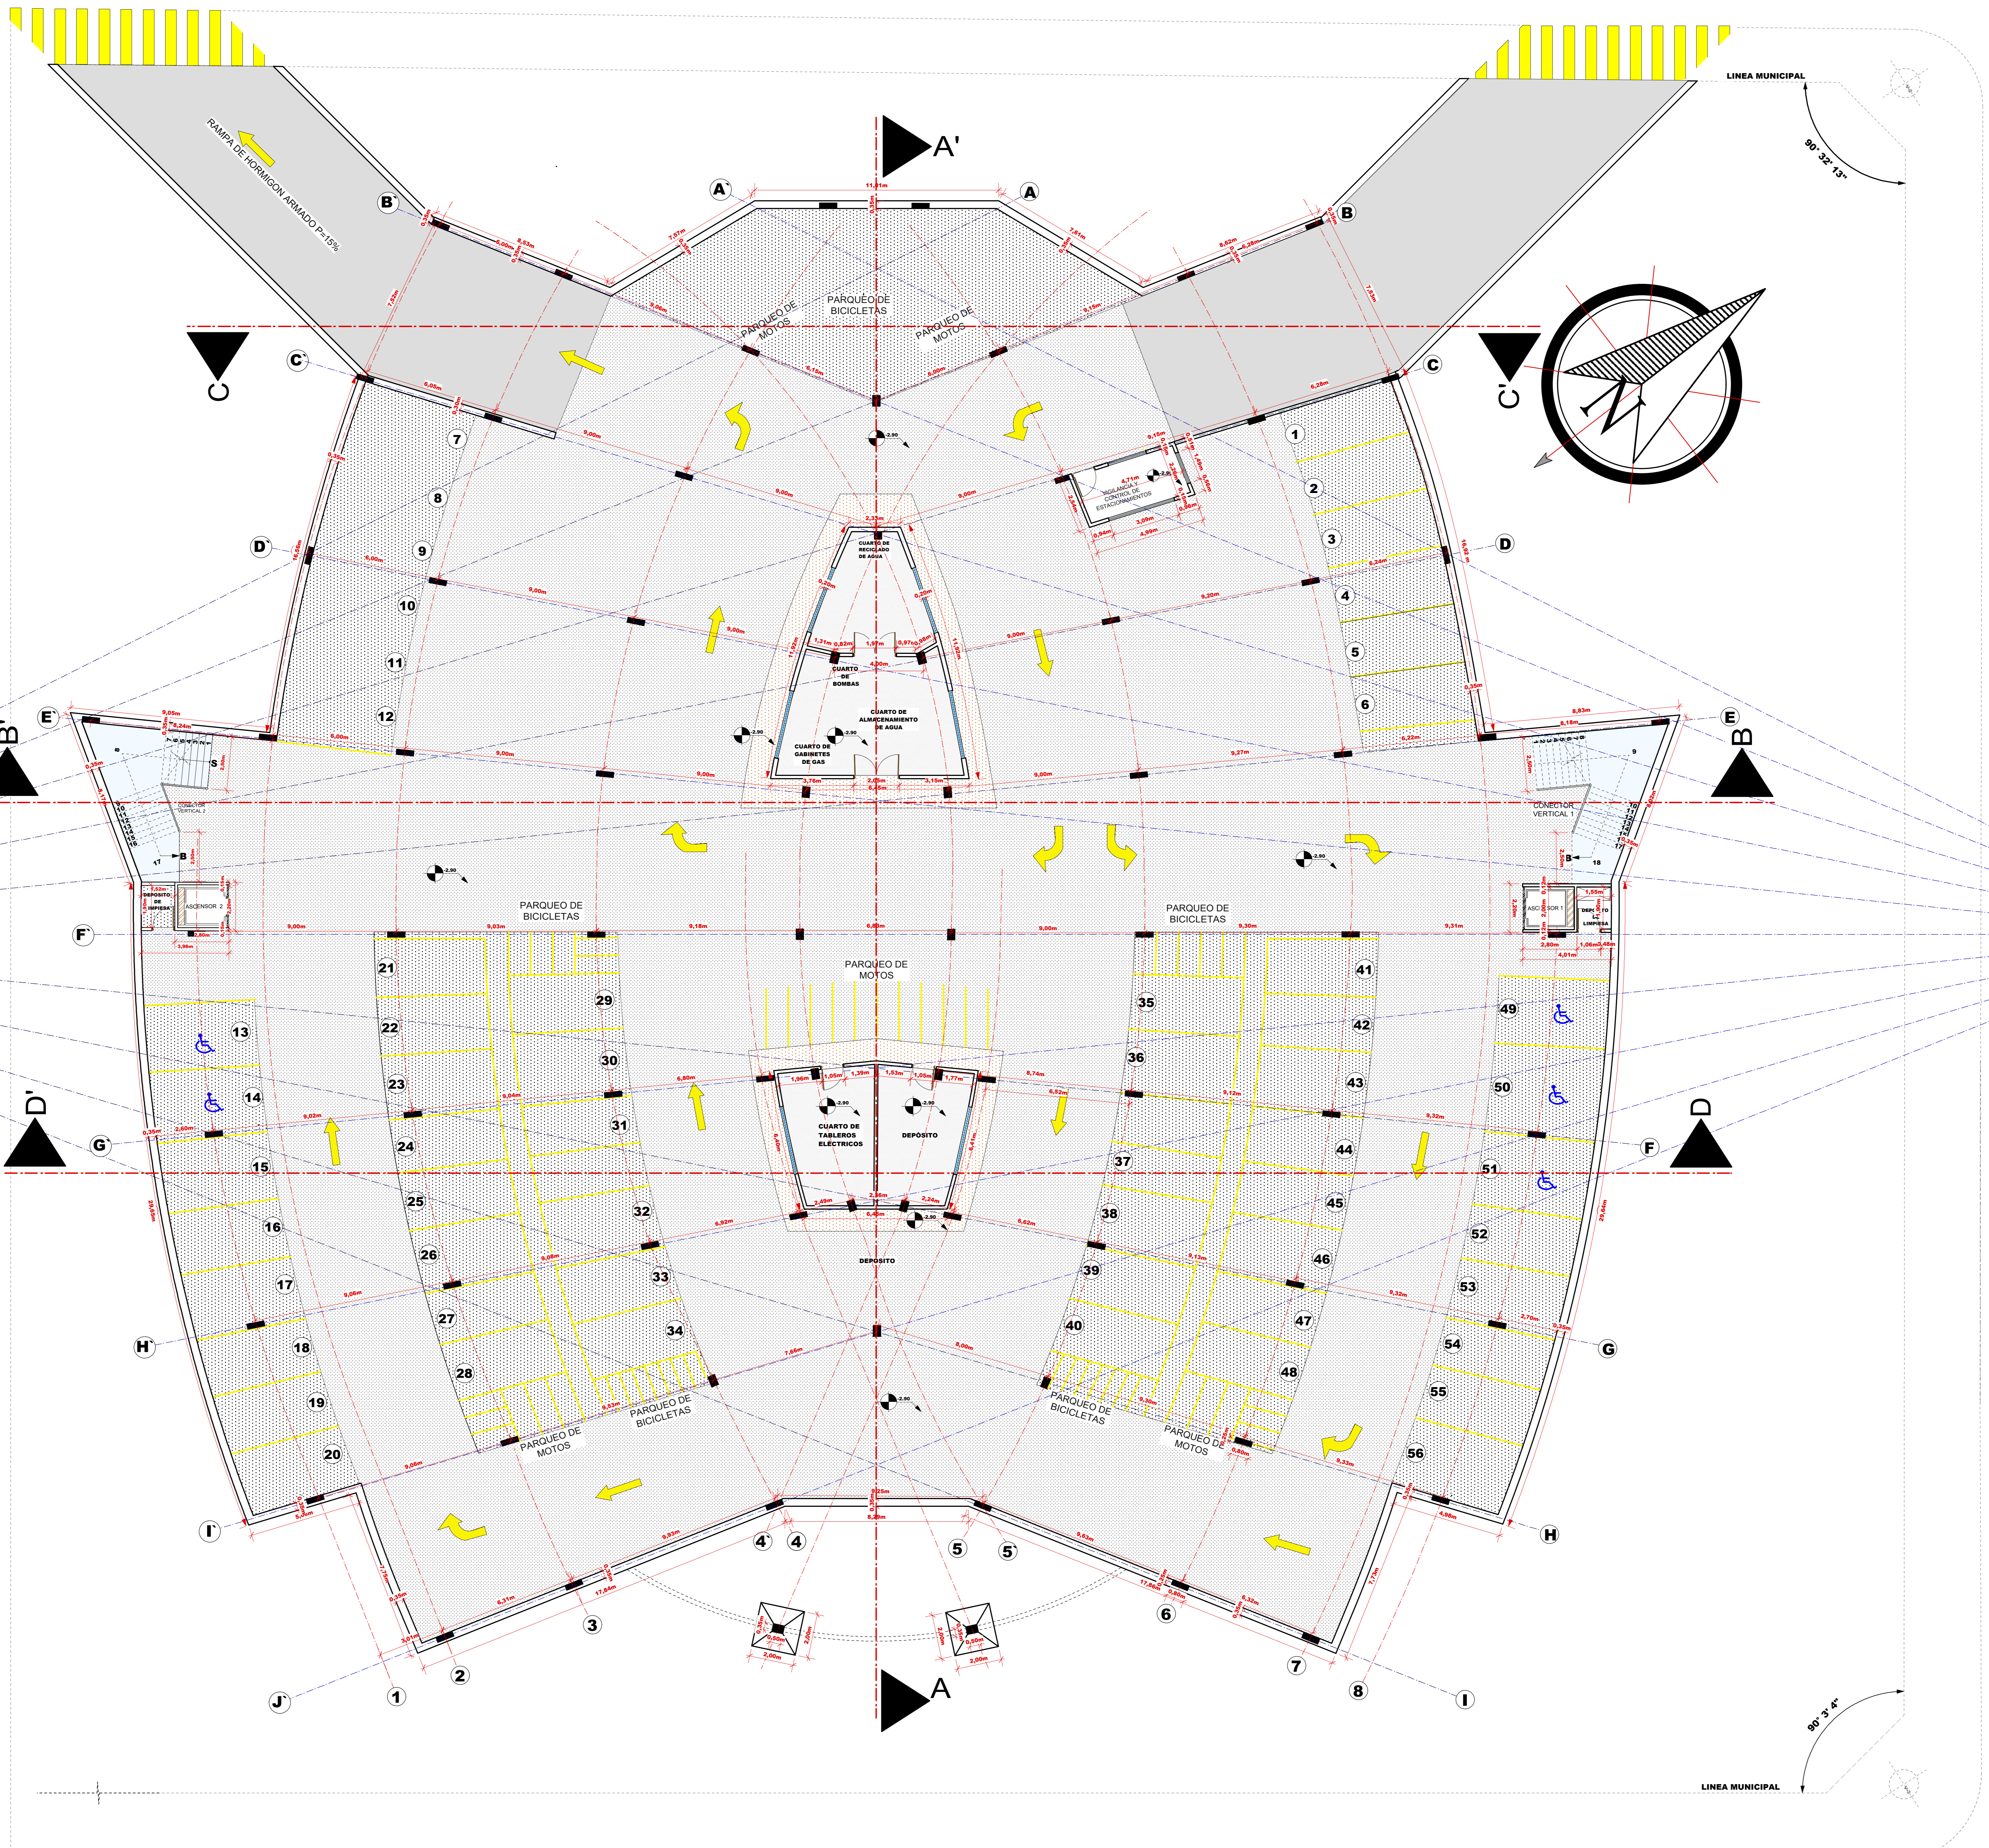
A'

LINEA MUNICIPAL

90° 32' 13"

RAMPA DE HORMIGON ARMADO P=15%

B'
A'
A
B
11,91m

PARQUEO DE BICICLETAS
PARQUEO DE MOTOS
PARQUEO DE MOTOS

C
C'
C'
C

7
1
2
3
4
5
6
8
9
10
11
12

D'
D

VIGILANCIA Y CONTROL DE ESTACIONAMIENTOS

CUARTO DE RECICLADO DE AGUA
CUARTO DE BOMBAS
CUARTO DE ALMACENAMIENTO DE AGUA
CUARTO DE GABINETES DE GAS

E'
E
B'
B

CONECTOR VERTICAL 2
CONECTOR VERTICAL 1

ASCENSOR 2
DEPOSITO DE LIMPIEZA
ASCENSOR 1
DEPOSITO DE LIMPIEZA

F'
F

PARQUEO DE BICICLETAS
PARQUEO DE MOTOS
PARQUEO DE BICICLETAS

21
22
23
24
25
26
27
28
29
30
31
32
33
34
35
36
37
38
39
40
41
42
43
44
45
46
47
48
13
14
15
16
17
18
19
20
49
50
51
52
53
54
55
56

D'
D

G'
G

CUARTO DE TABLEROS ELECTRICOS
DEPÓSITO
DEPOSITO

H'
H

PARQUEO DE MOTOS
PARQUEO DE BICICLETAS
PARQUEO DE BICICLETAS
PARQUEO DE MOTOS

I'
I
J'

1
2
3
4'
4
5
5'
6
7
8

A

90° 3' 4"

LINEA MUNICIPAL